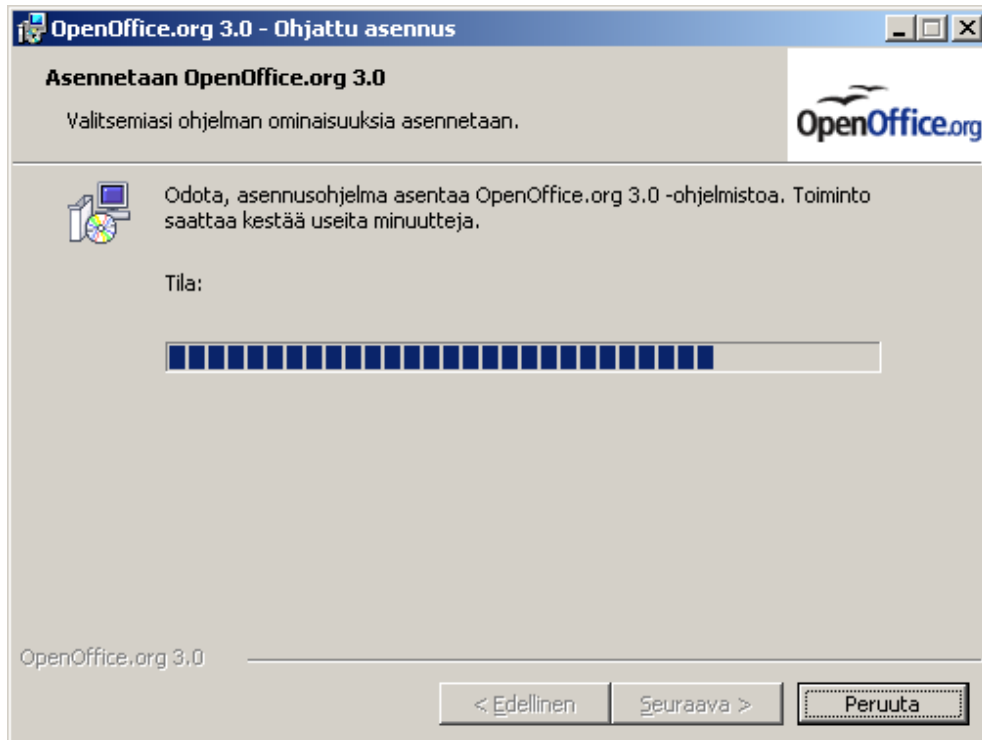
OpenOffice.org 3.0 - Ohjattu asennus

Asennetaan OpenOffice.org 3.0

Valitsemiasi ohjelman ominaisuuksia asennetaan.

OpenOffice.org

Odota, asennusohjelma asentaa OpenOffice.org 3.0 -ohjelmistoa. Toiminto saattaa kestää useita minuutteja.

Tila:

OpenOffice.org 3.0

< Edellinen
Seuraava >
Peruuta